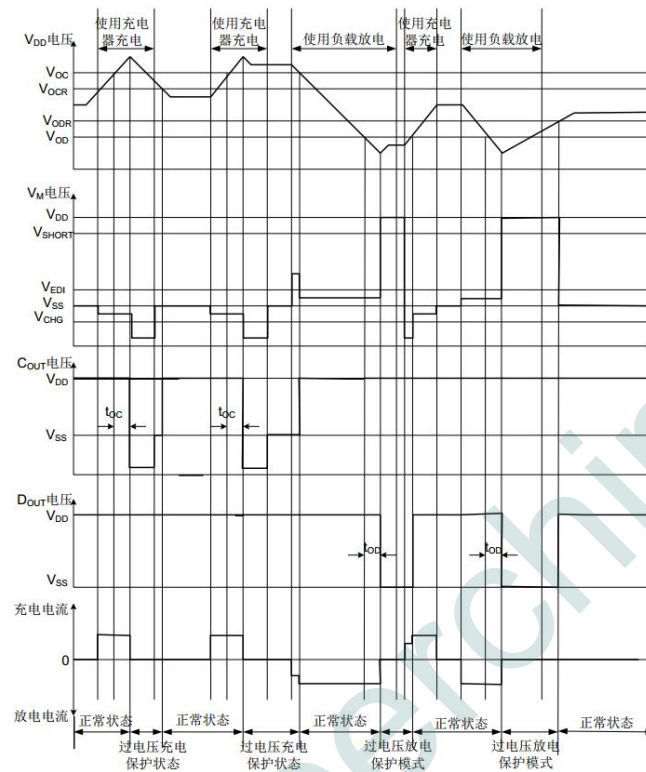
使用充电器充电

使用充电器充电

使用负载放电

使用充电器充电

使用负载放电

$V_{DD}$电压

$V_{OC}$

$V_{OCR}$

$V_{ODR}$

$V_{OD}$

$V_M$电压

$V_{DD}$

$V_{SHORT}$

$V_{EDI}$

$V_{SS}$

$V_{CHG}$

$C_{OUT}$电压

$V_{DD}$

$t_{OC}$

$t_{OC}$

$V_{SS}$

$D_{OUT}$电压

$V_{DD}$

$t_{OD}$

$t_{OD}$

$V_{SS}$

充电电流

0

放电电流

正常状态

正常状态

正常状态

正常状态

正常状态

过电压充电保护状态

过电压充电保护状态

过电压放电保护模式

过电压放电保护模式